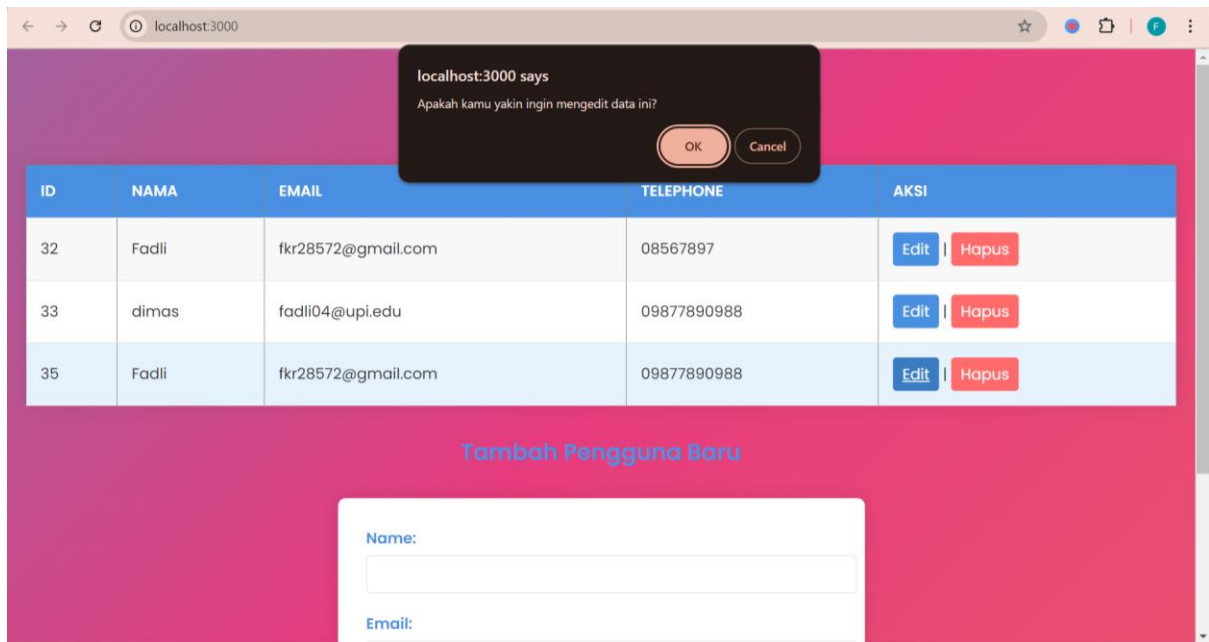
localhost:3000

F

localhost:3000 says

Apakah kamu yakin ingin mengedit data ini?

OK Cancel

| ID | NAMA | EMAIL | TELEPHONE | AKSI |
|---|---|---|---|---|
| 32 | Fadli | fkr28572@gmail.com | 08567897 | Edit \| Hapus |
| 33 | dimas | fadli04@upi.edu | 09877890988 | Edit \| Hapus |
| 35 | Fadli | fkr28572@gmail.com | 09877890988 | Edit \| Hapus |

Tambah Pengguna Baru

Name:

Email: